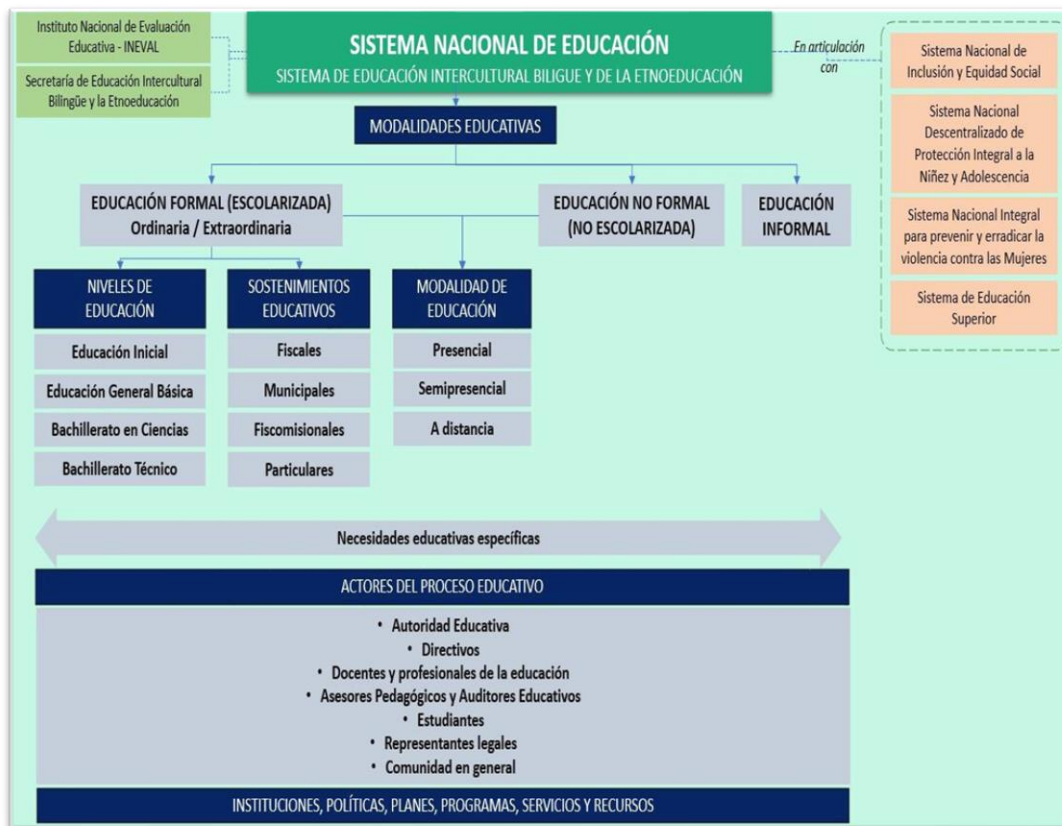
Instituto Nacional de Evaluación Educativa - INEVAL

Secretaría de Educación Intercultural Bilingüe y la Etnoeducación

SISTEMA NACIONAL DE EDUCACIÓN
SISTEMA DE EDUCACIÓN INTERCULTURAL BILIGUE Y DE LA ETNOEDUCACIÓN

En articulación con

Sistema Nacional de Inclusión y Equidad Social

Sistema Nacional Descentralizado de Protección Integral a la Niñez y Adolescencia

Sistema Nacional Integral para prevenir y erradicar la violencia contra las Mujeres

Sistema de Educación Superior

MODALIDADES EDUCATIVAS

EDUCACIÓN FORMAL (ESCOLARIZADA)
Ordinaria / Extraordinaria

EDUCACIÓN NO FORMAL (NO ESCOLARIZADA)

EDUCACIÓN INFORMAL

NIVELES DE EDUCACIÓN
Educación Inicial
Educación General Básica
Bachillerato en Ciencias
Bachillerato Técnico

SOSTENIMIENTOS EDUCATIVOS
Fiscales
Municipales
Fiscomisionales
Particulares

MODALIDAD DE EDUCACIÓN
Presencial
Semipresencial
A distancia

Necesidades educativas específicas

ACTORES DEL PROCESO EDUCATIVO

• Autoridad Educativa
• Directivos
• Docentes y profesionales de la educación
• Asesores Pedagógicos y Auditores Educativos
• Estudiantes
• Representantes legales
• Comunidad en general

INSTITUCIONES, POLÍTICAS, PLANES, PROGRAMAS, SERVICIOS Y RECURSOS